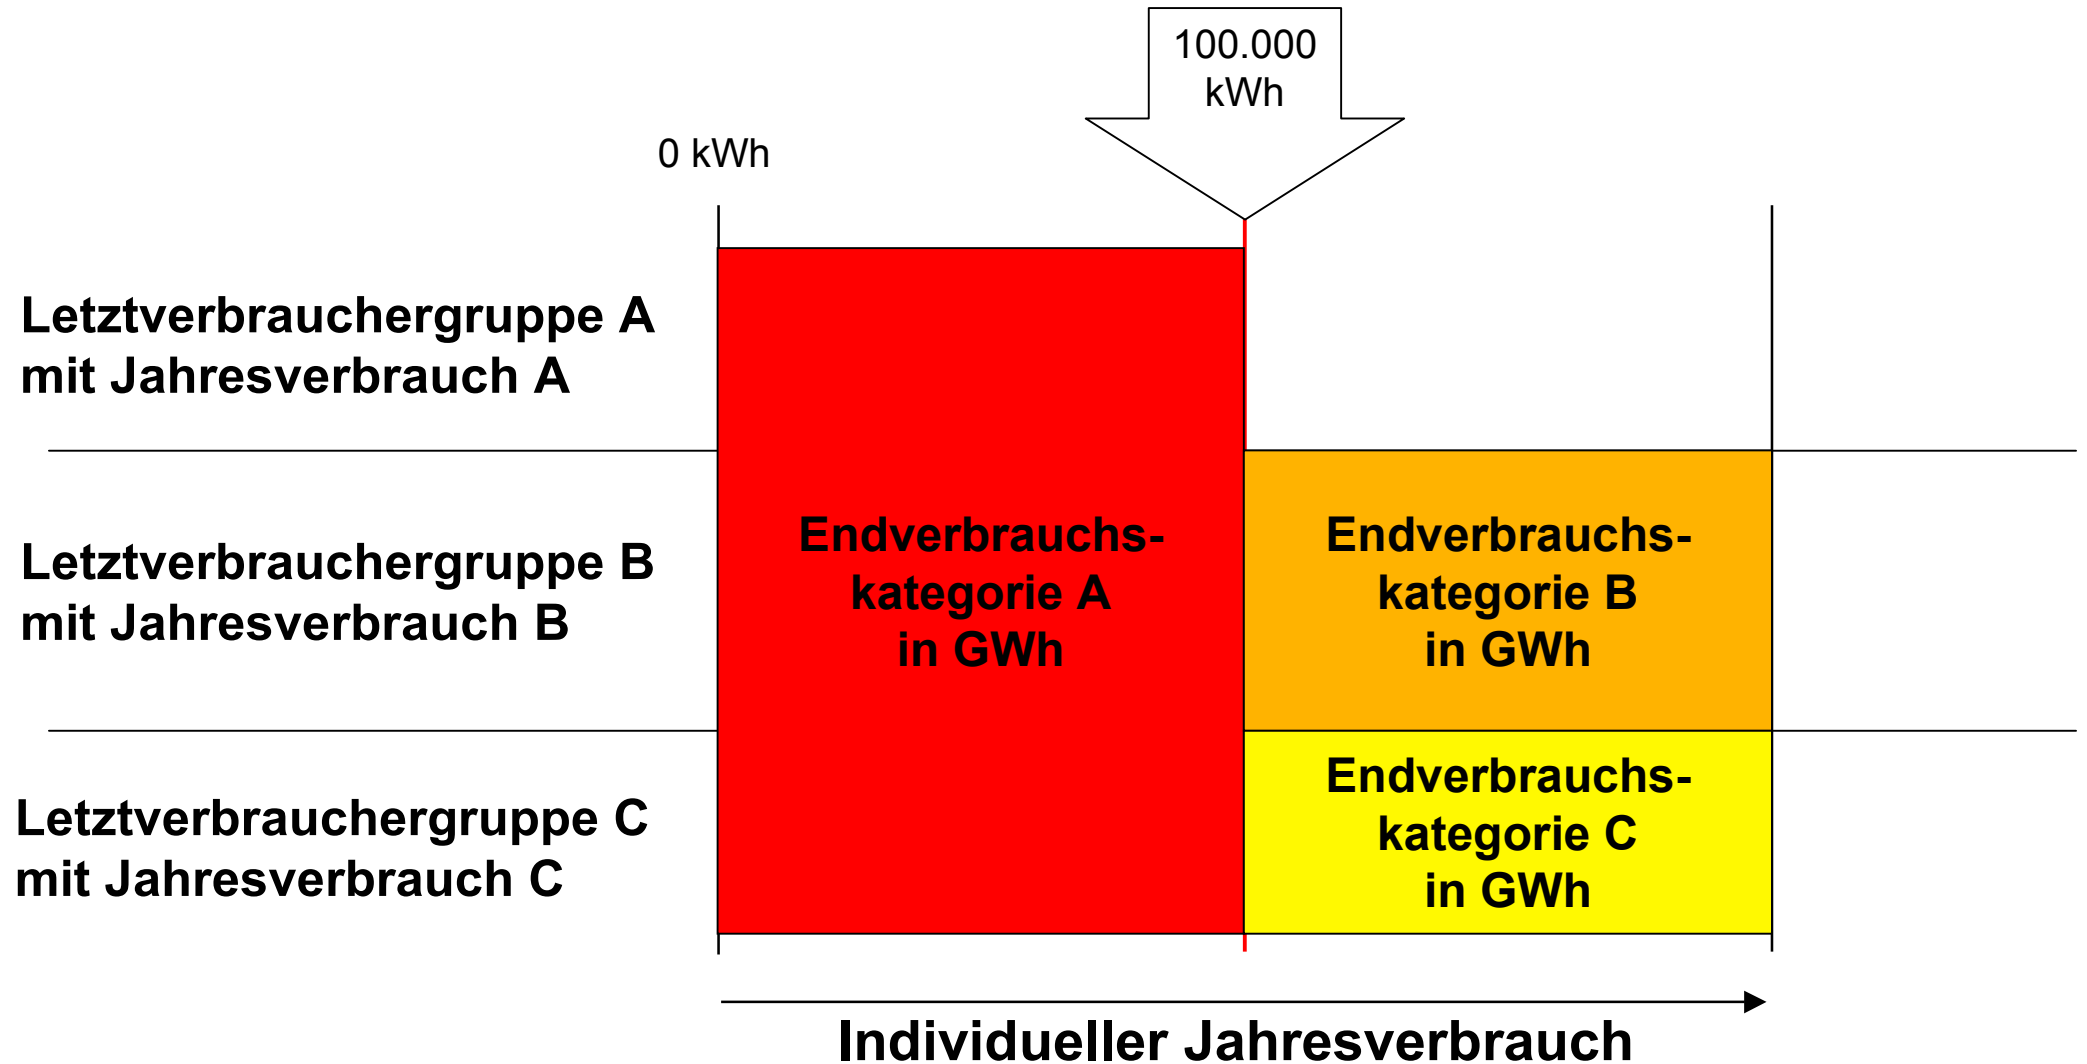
100.000 kWh

0 kWh

Letztverbrauchergruppe A
mit Jahresverbrauch A

Letztverbrauchergruppe B
mit Jahresverbrauch B

Letztverbrauchergruppe C
mit Jahresverbrauch C

Endverbrauchs-
kategorie A
in GWh

Endverbrauchs-
kategorie B
in GWh

Endverbrauchs-
kategorie C
in GWh

Individueller Jahresverbrauch